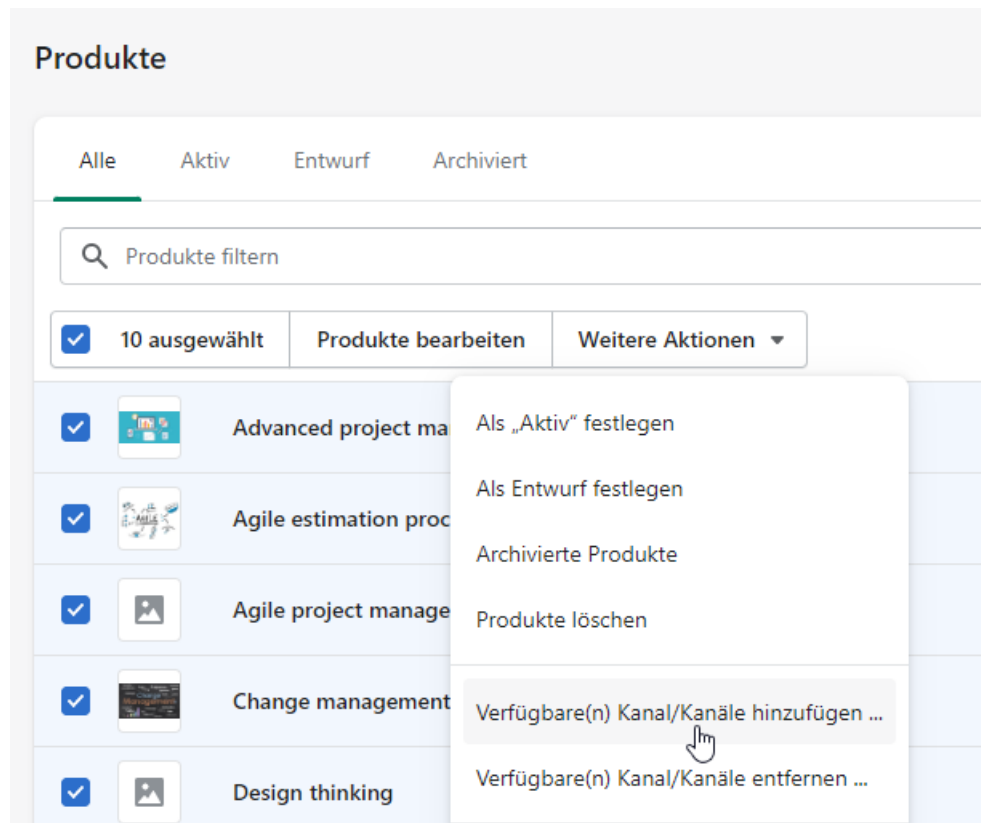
Produkte

Alle Aktiv Entwurf Archiviert

Produkte filtern

10 ausgewählt Produkte bearbeiten Weitere Aktionen

Advanced project ma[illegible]

Agile estimation proc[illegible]

Agile project manage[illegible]

Change management

Design thinking

Als „Aktiv" festlegen

Als Entwurf festlegen

Archivierte Produkte

Produkte löschen

Verfügbare(n) Kanal/Kanäle hinzufügen ...

Verfügbare(n) Kanal/Kanäle entfernen ...